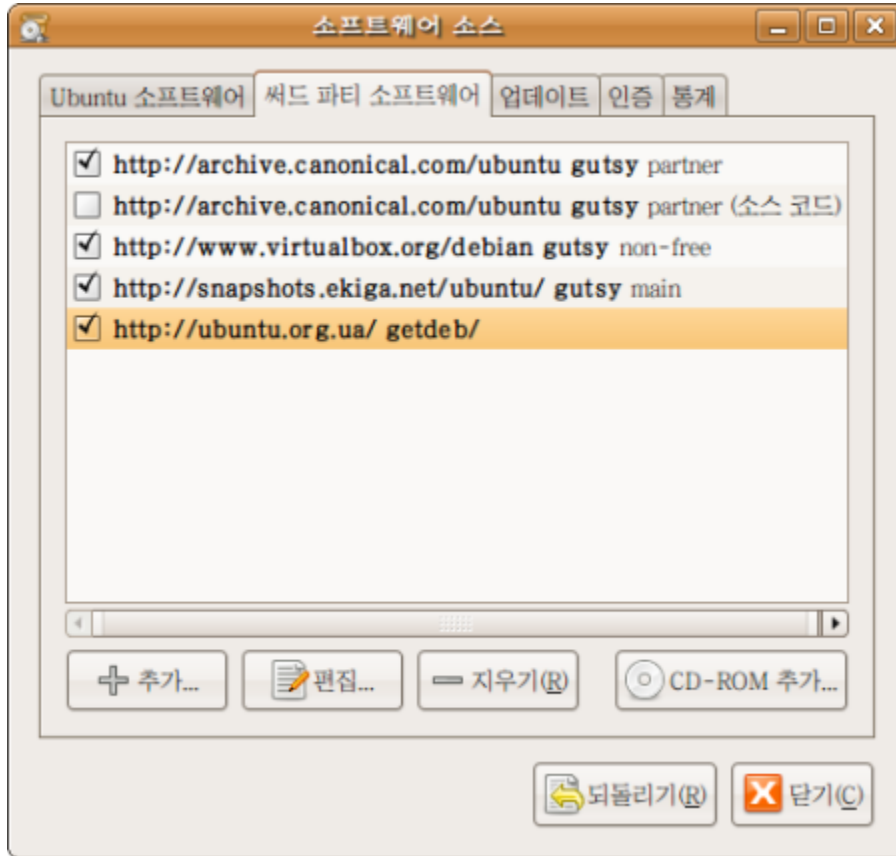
소프트웨어 소스

Ubuntu 소프트웨어 | 써드 파티 소프트웨어 | 업데이트 | 인증 | 통계

http://archive.canonical.com/ubuntu gutsy partner
http://archive.canonical.com/ubuntu gutsy partner (소스 코드)
http://www.virtualbox.org/debian gutsy non-free
http://snapshots.ekiga.net/ubuntu/ gutsy main
http://ubuntu.org.ua/ getdeb/

추가... 편집... 지우기(R) CD-ROM 추가...

되돌리기(R) 닫기(C)